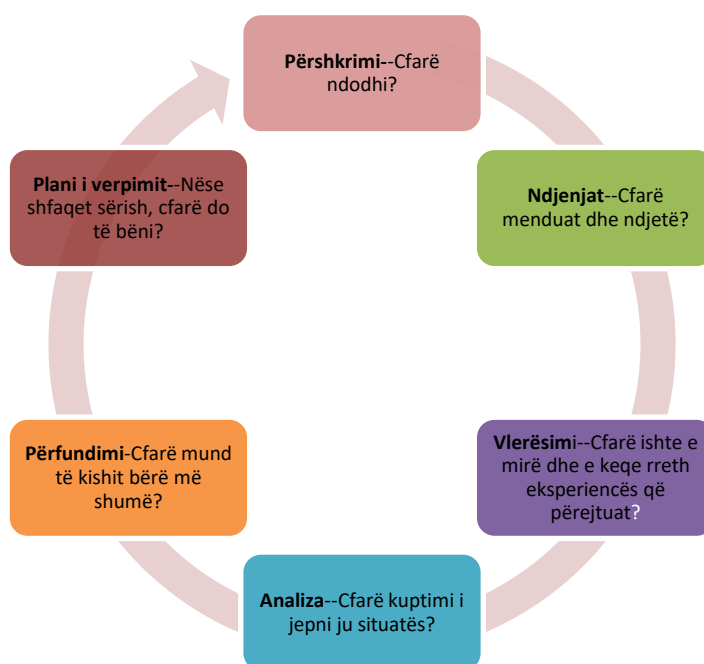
**Përshkrimi**--Cfarë ndodhi?

**Ndjenjat**--Cfarë menduat dhe ndjetë?

**Vlerësim**i--Cfarë ishte e mirë dhe e keqe rreth eksperiencës që përejtuat?

**Analiza**--Cfarë kuptimi i jepni ju situatës?

**Përfundimi**-Cfarë mund të kishit bërë më shumë?

**Plani i verpimit**--Nëse shfaqet sërish, cfarë do të bëni?